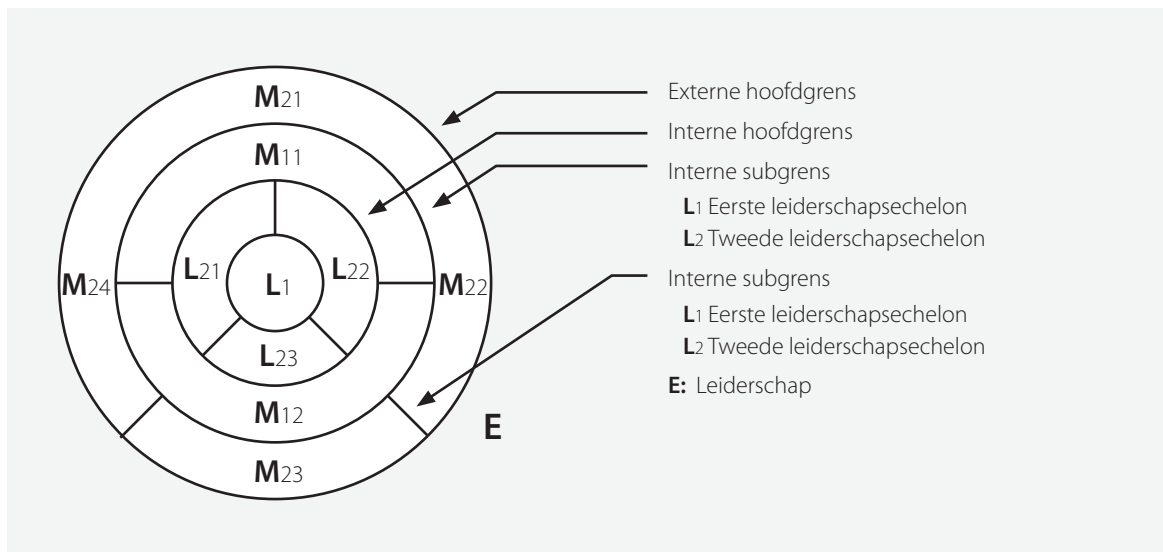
$M_{21}$

$M_{11}$

$L_{21}$

$L_1$

$L_{22}$

$M_{24}$

$M_{22}$

$L_{23}$

$M_{12}$

$M_{23}$

E

Externe hoofdgrens

Interne hoofdgrens

Interne subgrens

$L_1$ Eerste leiderschapsechelon

$L_2$ Tweede leiderschapsechelon

Interne subgrens

$L_1$ Eerste leiderschapsechelon

$L_2$ Tweede leiderschapsechelon

E: Leiderschap